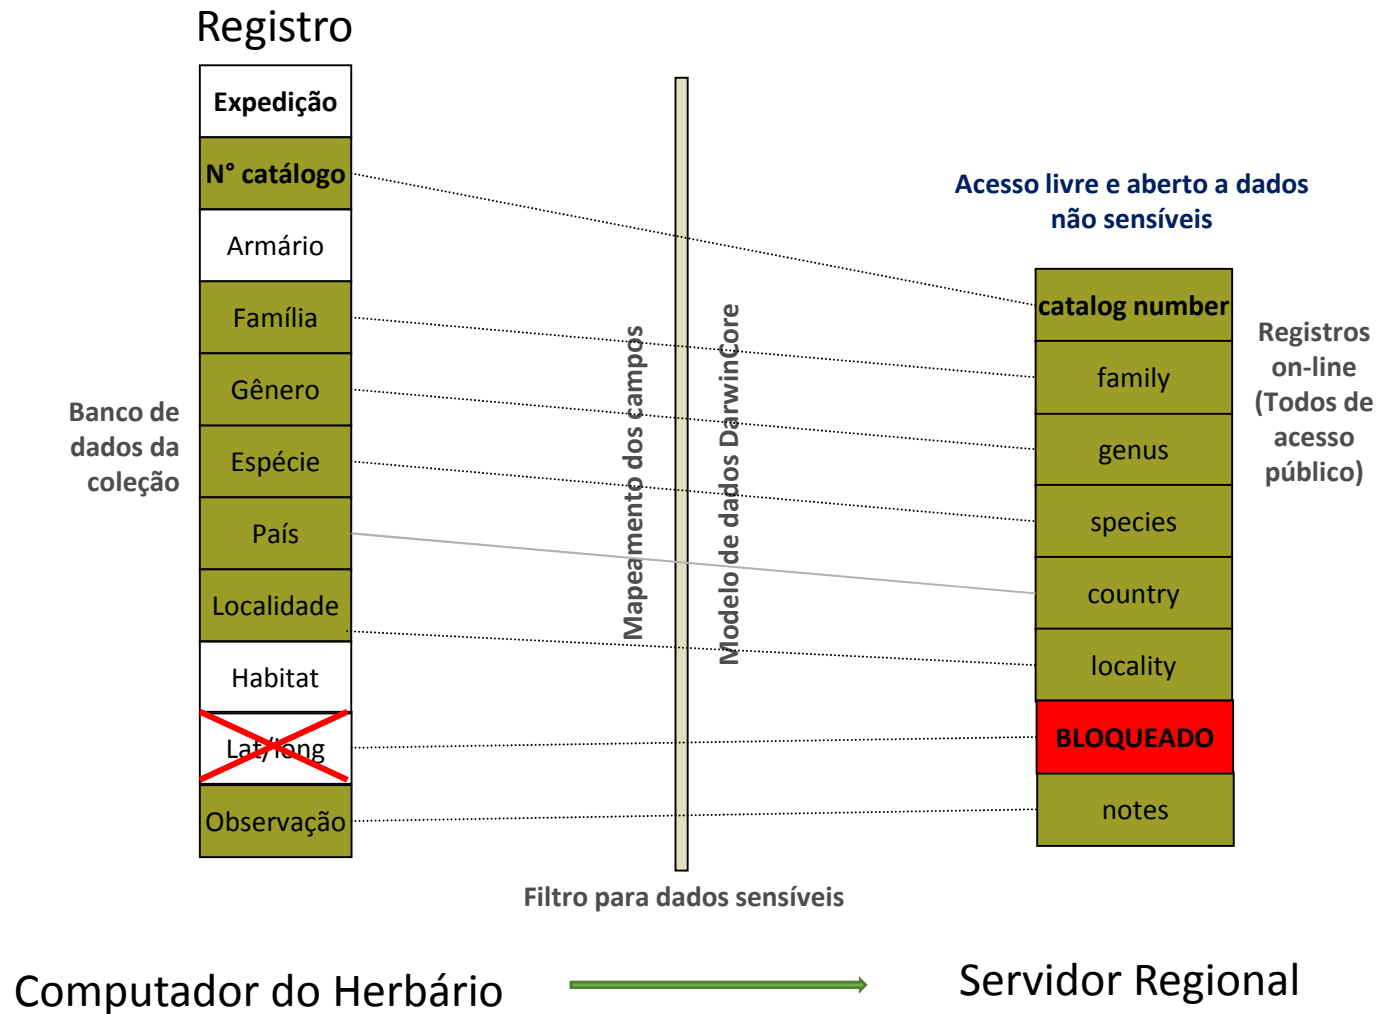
Registro

Expedição

N° catálogo

Armário

Família

Gênero

Espécie

País

Localidade

Habitat

Lat/long

Observação

Banco de dados da coleção

Mapeamento dos campos

Modelo de dados DarwinCore

Filtro para dados sensíveis

Acesso livre e aberto a dados não sensíveis

catalog number

family

genus

species

country

locality

BLOQUEADO

notes

Registros on-line (Todos de acesso público)

Computador do Herbário

Servidor Regional